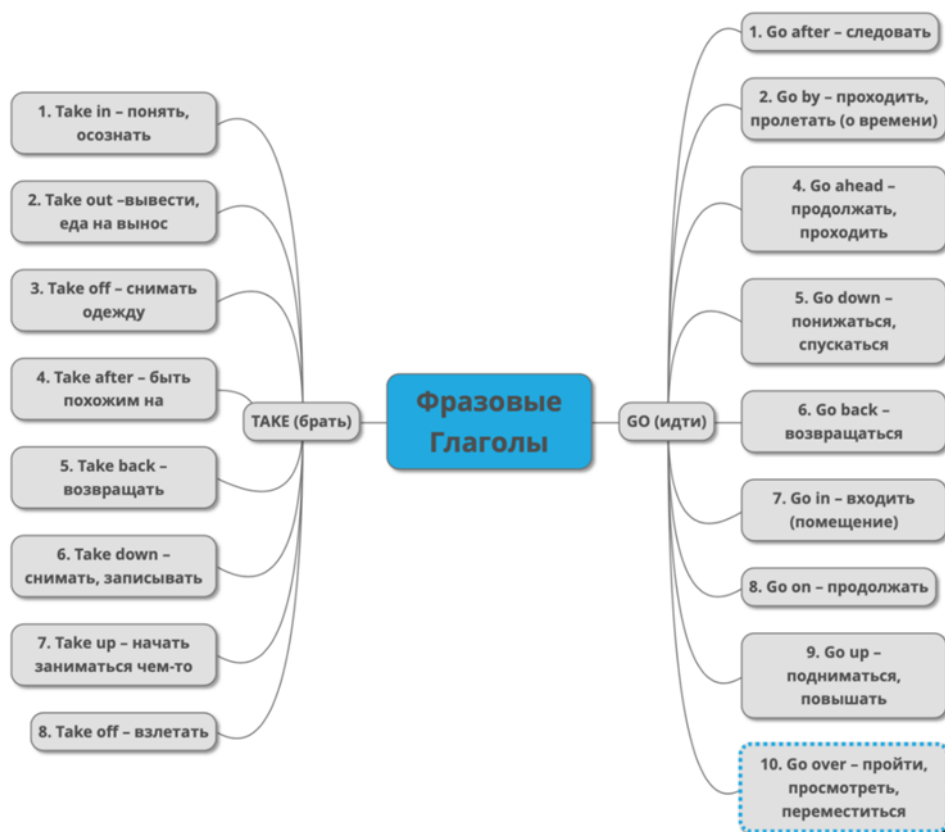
Фразовые Глаголы

TAKE (брать)

1. Take in – понять, осознать

2. Take out –вывести, еда на вынос

3. Take off – снимать одежду

4. Take after – быть похожим на

5. Take back – возвращать

6. Take down – снимать, записывать

7. Take up – начать заниматься чем-то

8. Take off – взлетать

GO (идти)

1. Go after – следовать

2. Go by – проходить, пролетать (о времени)

4. Go ahead – продолжать, проходить

5. Go down – понижаться, спускаться

6. Go back – возвращаться

7. Go in – входить (помещение)

8. Go on – продолжать

9. Go up – подниматься, повышать

10. Go over – пройти, просмотреть, переместиться